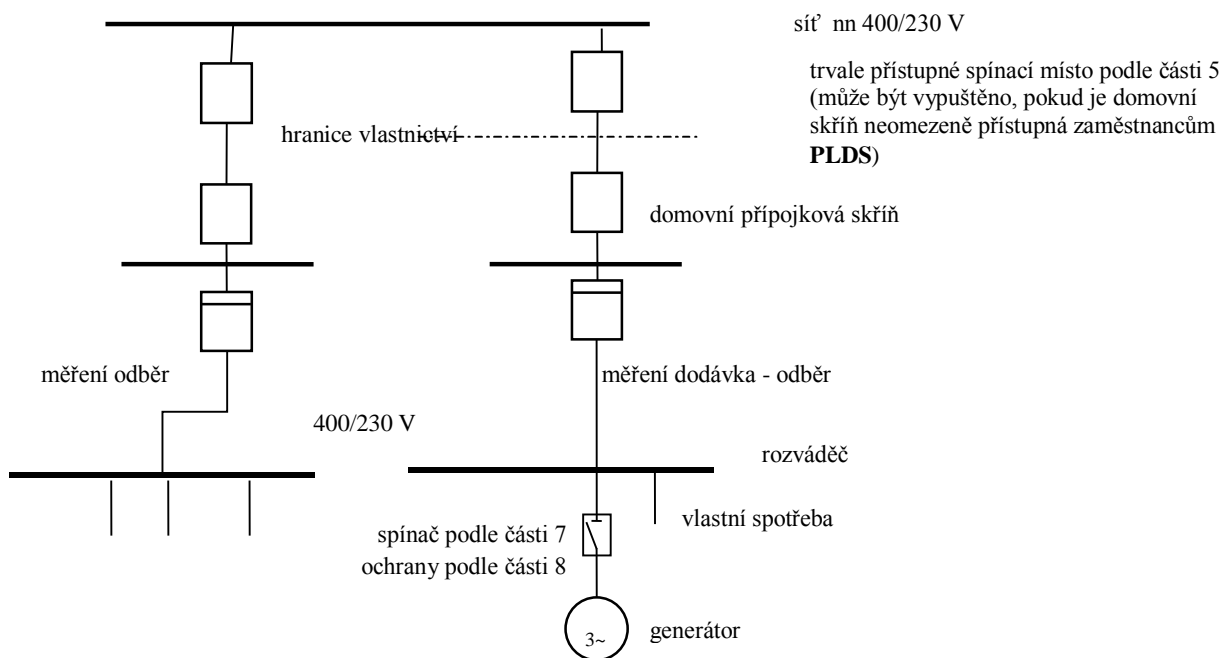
síť nn 400/230 V

trvale přístupné spínací místo podle části 5 (může být vypuštěno, pokud je domovní skříň neomezeně přístupná zaměstnancům **PLDS**)

hranice vlastnictví

domovní přípojková skříň

měření odběr

měření dodávka - odběr

400/230 V

rozváděč

spínač podle části 7
ochrany podle části 8

vlastní spotřeba

3~

generátor